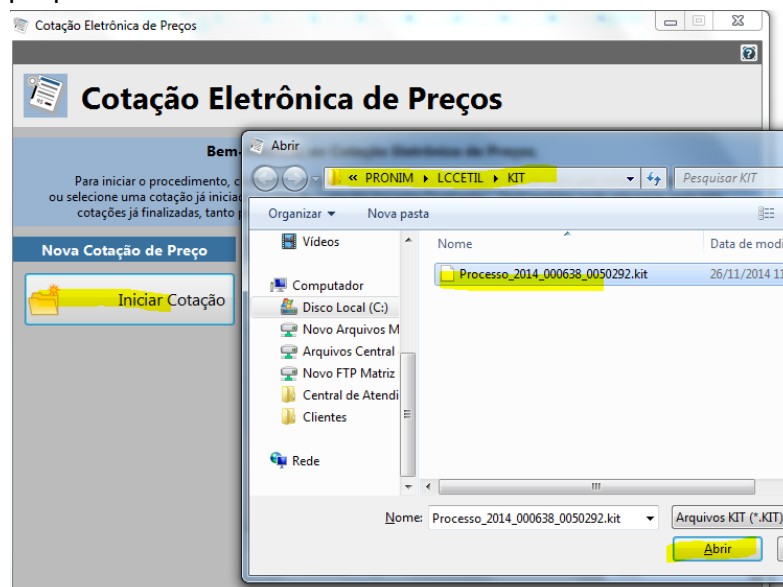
Cotação Eletrônica de Preços

Cotação Eletrônica de Preços

Bem-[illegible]

Para iniciar o procedimento, c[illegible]
ou selecione uma cotação já inicia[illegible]
cotações já finalizadas, tanto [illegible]

Nova Cotação de Preço

Iniciar Cotação

Abrir

« PRONIM ▸ LCCETIL ▸ KIT

Pesquisar KIT

Organizar ▾ Nova pasta

Vídeos

Computador

Disco Local (C:)

Novo Arquivos M

Arquivos Central

Novo FTP Matriz

Central de Atendi

Clientes

Rede

Nome

Data de modi

Processo_2014_000638_0050292.kit

26/11/2014 1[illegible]

Nome: Processo_2014_000638_0050292.kit

Arquivos KIT (*.KIT)

Abrir